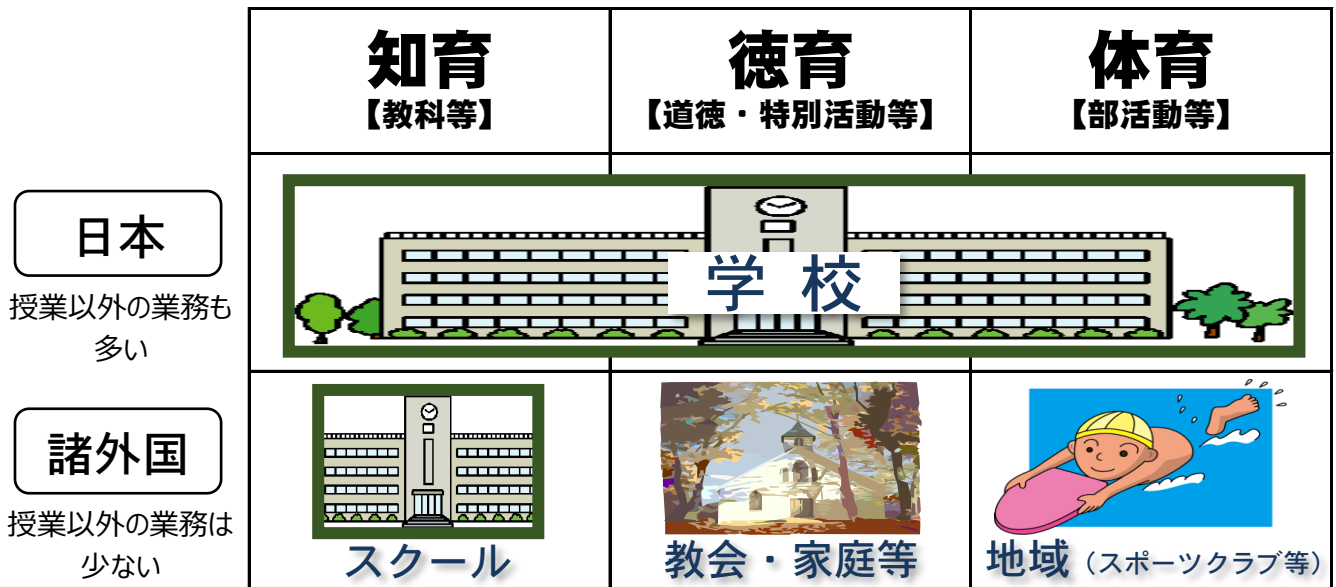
| | 知育【教科等】 | 徳育【道徳・特別活動等】 | 体育【部活動等】 |
|---|---|---|---|
| 日本 授業以外の業務も多い | 学 校 | | |
| 諸外国 授業以外の業務は少ない | スクール | 教会・家庭等 | 地域（スポーツクラブ等） |